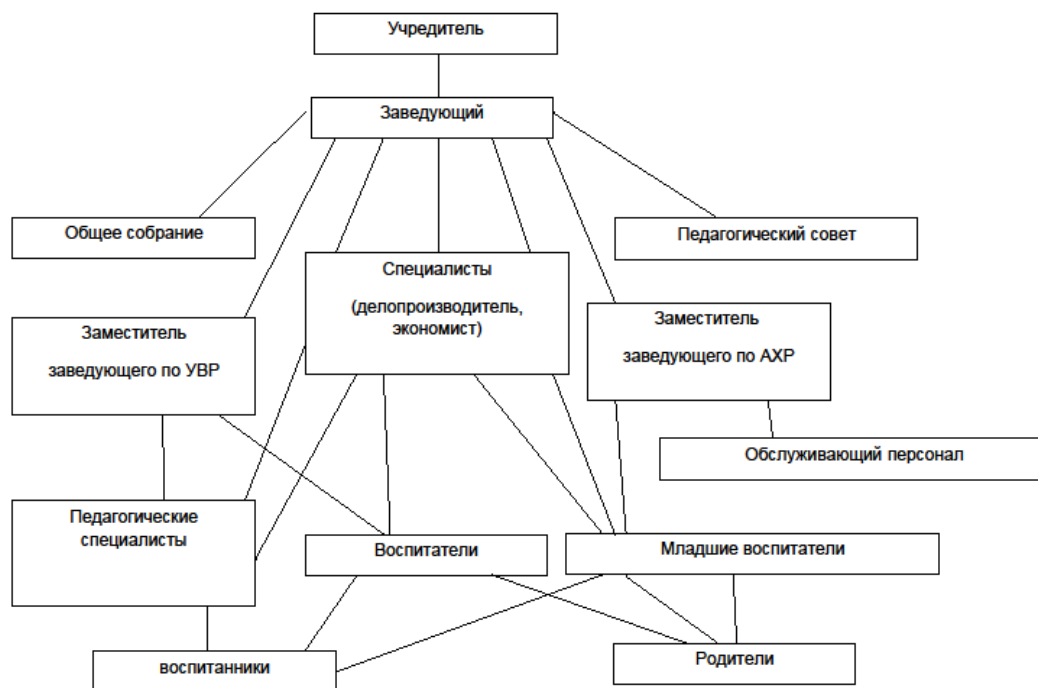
Учредитель

Заведующий

Общее собрание

Педагогический совет

Специалисты

(делопроизводитель, экономист)

Заместитель

заведующего по УВР

Заместитель

заведующего по АХР

Обслуживающий персонал

Педагогические специалисты

Воспитатели

Младшие воспитатели

воспитанники

Родители